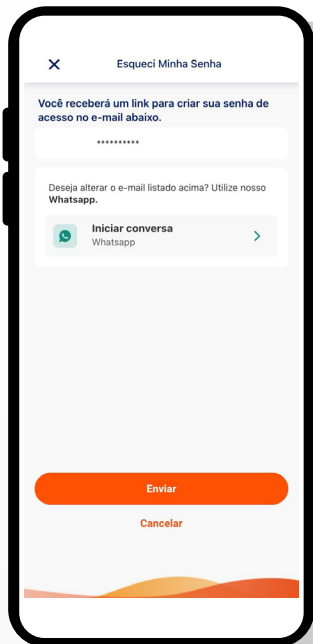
Esqueci Minha Senha

Você receberá um link para criar sua senha de acesso no e-mail abaixo.

**********

Deseja alterar o e-mail listado acima? Utilize nosso Whatsapp.

Iniciar conversa
Whatsapp

Enviar

Cancelar